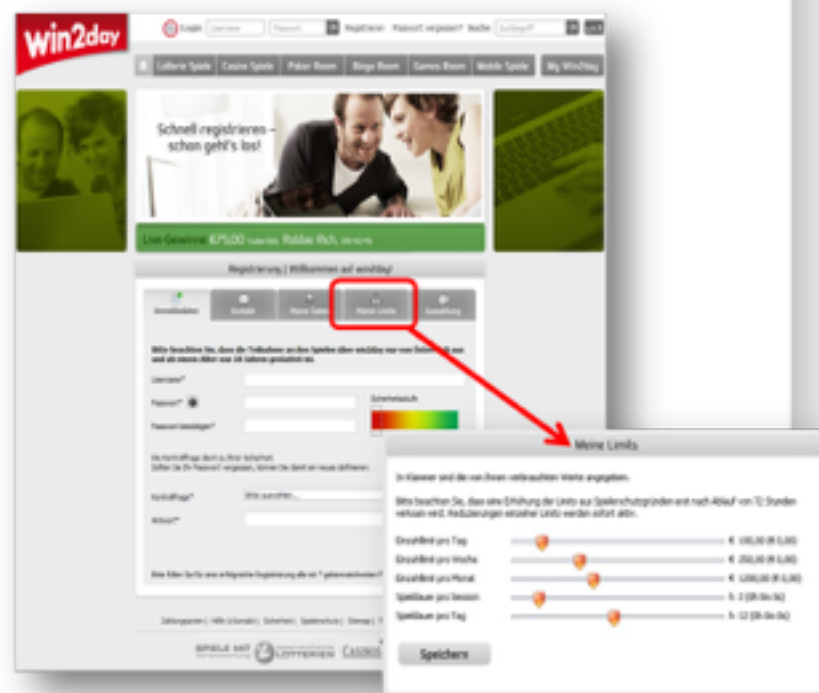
win2day

Login Username Passwort Registrieren Passwort vergessen? Suche Suchbegriff

Lotterie Spiele | Casino Spiele | Poker Room | Bingo Room | Games Room | Mobile Spiele | My Win2day

Schnell registrieren – schon geht's los!

Live Gewinne: 875,00 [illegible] Walter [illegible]

Registrierung | Willkommen auf win2day!

Anmeldedaten | Kontakt | Meine Daten | Meine Limits | Bestätigung

Bitte beachten Sie, dass die Teilnahme an den Spielen über win2day nur von Österreich aus und ab einem Alter von 18 Jahren gestattet ist.

Username*

Passwort*

Passwort bestätigen*

Sicherheitsstufe

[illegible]

Kontrollfrage*

Antwort*

Meine Limits

In Klammer sind die von Ihnen verbrauchten Werte angegeben.

Bitte beachten Sie, dass eine Erhöhung der Limits aus Spielerschutzgründen erst nach Ablauf von 72 Stunden wirksam wird. Reduzierungen einzelner Limits werden sofort aktiv.

Einsatzlimit pro Tag € 100,00 (€ 0,00)
Einsatzlimit pro Woche € 250,00 (€ 0,00)
Einsatzlimit pro Monat € 1200,00 (€ 0,00)
Spieldauer pro Session h: 2 (0h 0m 0s)
Spieldauer pro Tag h: 12 (0h 0m 0s)

Speichern

Zahlungsarten | Hilfe & Kontakt | Sicherheit | Spielerschutz | Sitemap | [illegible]

SPIELE MIT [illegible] LOTTERIEN CASINOS